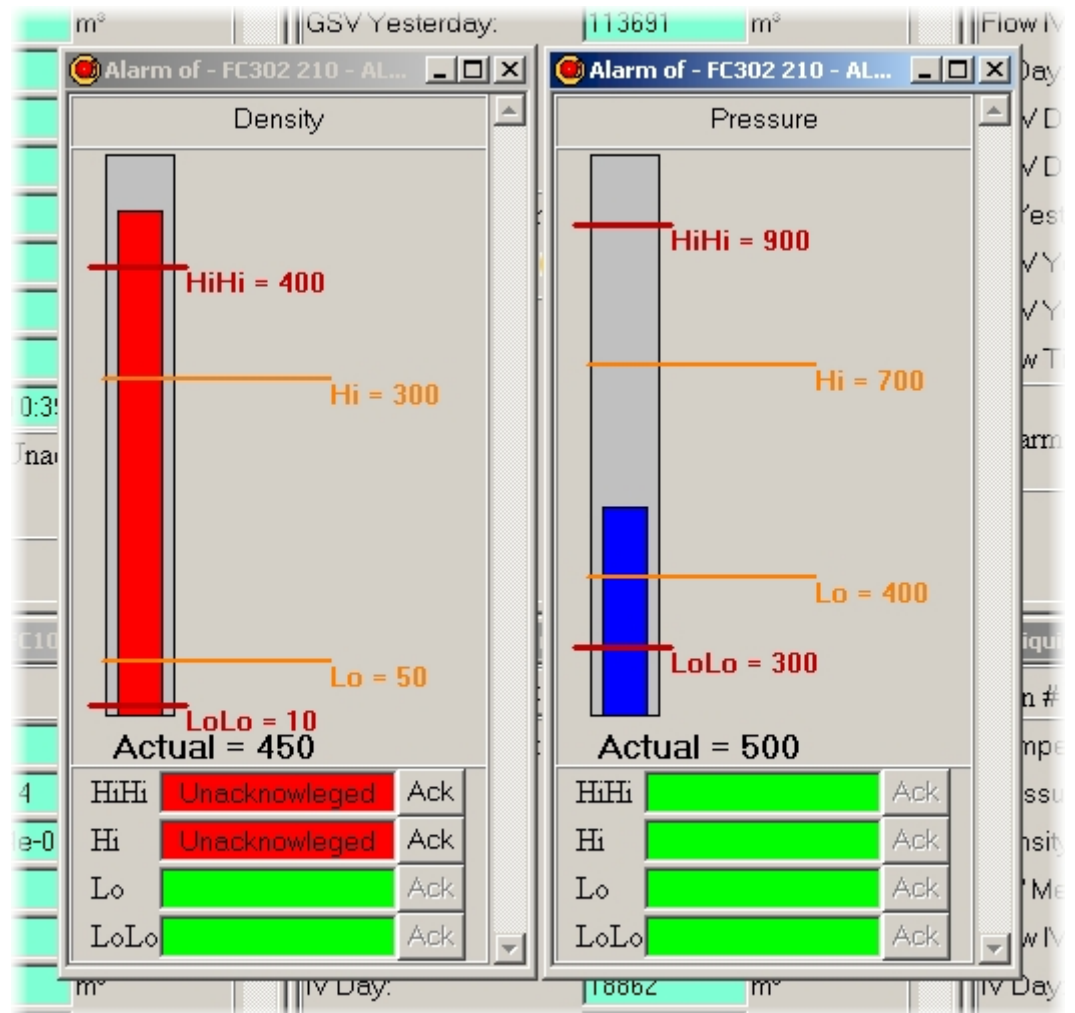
m³ GSV Yesterday: 113691 m³ Flow IV

Alarm of - FC302 210 - AL...

Density

HiHi = 400

Hi = 300

Lo = 50

LoLo = 10

Actual = 450

| | | |
|---|---|---|
| HiHi | Unacknowleged | Ack |
| Hi | Unacknowleged | Ack |
| Lo | | Ack |
| LoLo | | Ack |

Alarm of - FC302 210 - AL...

Pressure

HiHi = 900

Hi = 700

Lo = 400

LoLo = 300

Actual = 500

| | | |
|---|---|---|
| HiHi | | Ack |
| Hi | | Ack |
| Lo | | Ack |
| LoLo | | Ack |

m³ IV Day: 18862 m³ IV Day